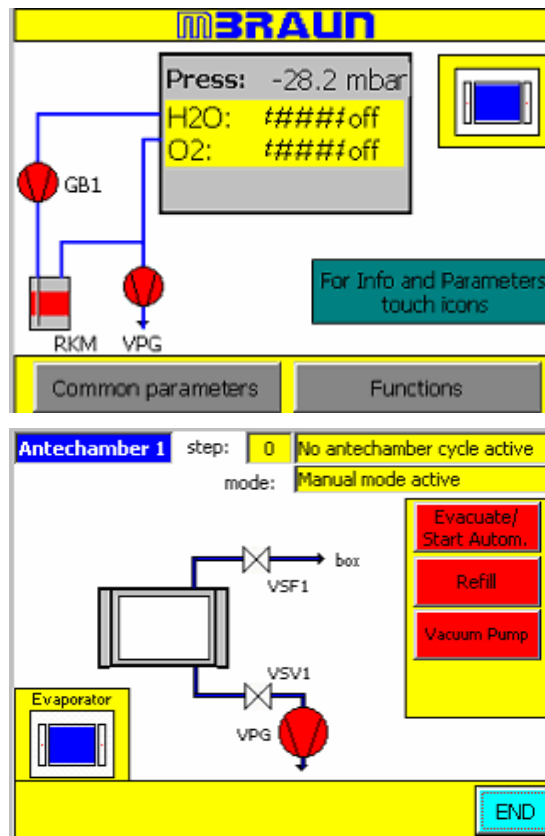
MBRAUN

Press: -28.2 mbar
H2O: ##### off
O2: ##### off

GB1

RKM VPG

For Info and Parameters touch icons

Common parameters

Functions

Antechamber 1 step: 0 No antechamber cycle active
mode: Manual mode active

box
VSF1

VSV1

VPG

Evaporator

Evacuate/ Start Autom.

Refill

Vacuum Pump

END